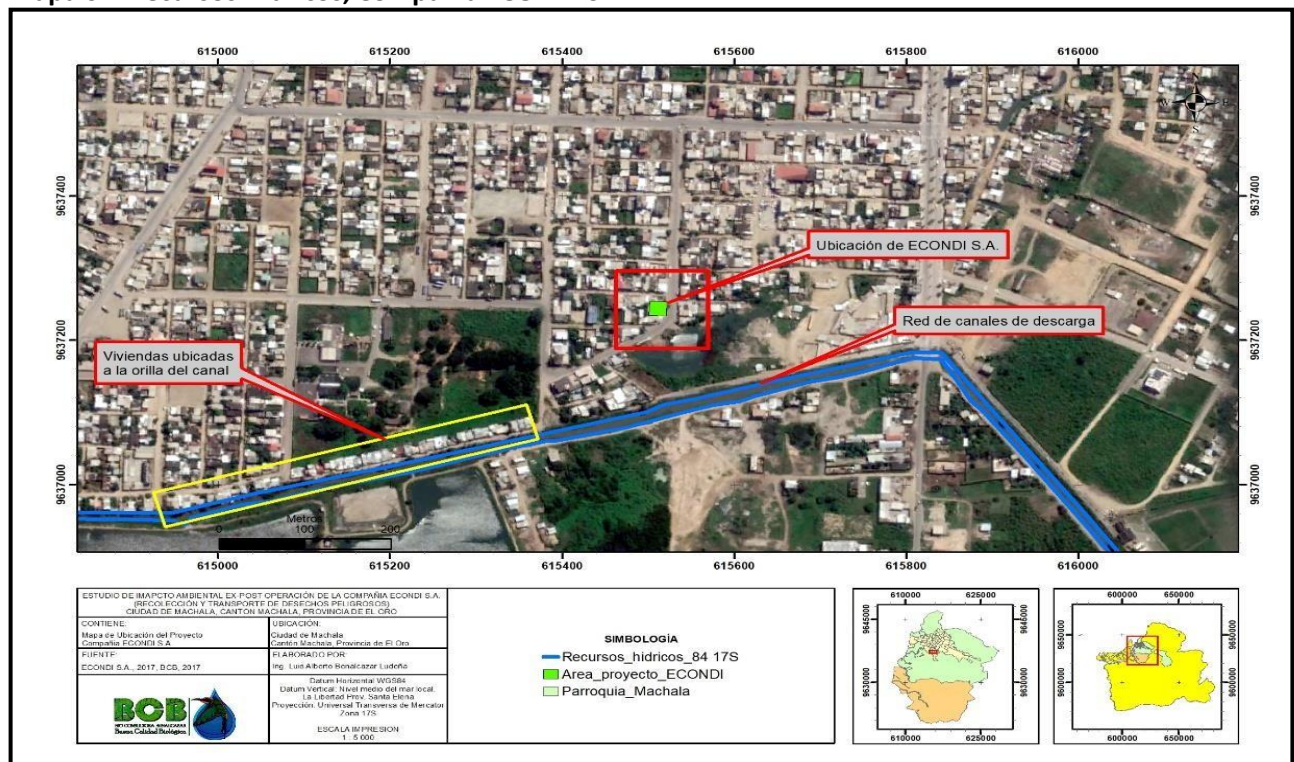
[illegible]

615000 615200 615400 615600 615800 616000

9637400
9637200
9637000

N
W E
S

Ubicación de ECONDI S.A.

Red de canales de descarga

Viviendas ubicadas a la orilla del canal

Metros
0 100 200

615000 615200 615400 615600 615800 616000

| ESTUDIO DE IMPACTO AMBIENTAL EX POST OPERACIÓN DE LA COMPAÑÍA ECONDI S.A. (RECOLECCIÓN Y TRANSPORTE DE DESECHOS PELIGROSOS) CIUDAD DE MACHALA, CANTÓN MACHALA, PROVINCIA DE EL ORO | |
|---|---|
| CONTIENE: Mapa de Ubicación del Proyecto Compañía ECONDI S.A | UBICACIÓN: Ciudad de Machala Cantón Machala, Provincia de El Oro |
| FUENTE: ECONDI S.A., 2017, BCB, 2017 | ELABORADO POR: Ing. Luis Alberto Bonalcazar Ludeña |
| BCB Bonalcazar Calidad Biológica | Datum Horizontal WGS84 Datum Vertical: Nivel medio del mar local. La Libertad Prov. Santa Elena Proyección: Universal Transversa de Mercator Zona 17S ESCALA IMPRESIÓN 1 : 5 000 |

SIMBOLOGÍA
Recursos_hidricos_84 17S
Area_proyecto_ECONDI
Parroquia_Machala

610000 625000
9645000
9630000
610000 625000

600000 650000
9650000
9600000
600000 650000